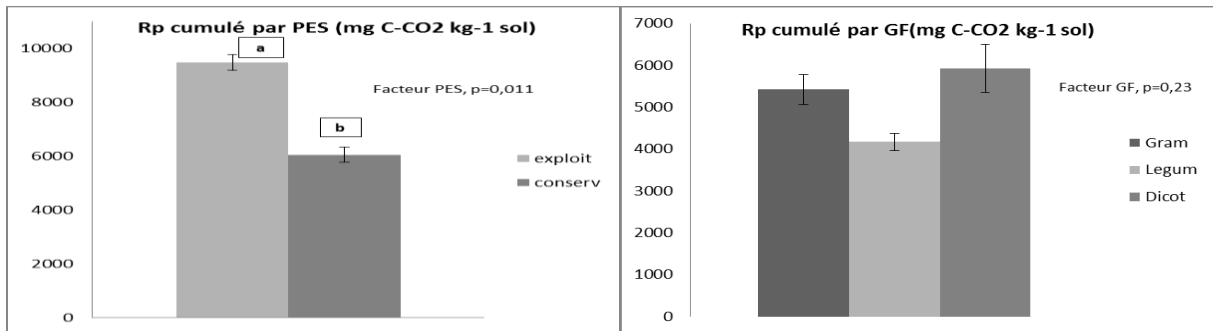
Rp cumulé par PES (mg C-CO2 kg-1 sol)

10000
8000
6000
4000
2000
0

a
b

Facteur PES, p=0,011

exploit
conserv

Rp cumulé par GF(mg C-CO2 kg-1 sol)

7000
6000
5000
4000
3000
2000
1000
0

Facteur GF, p=0,23

Gram
Legum
Dicot